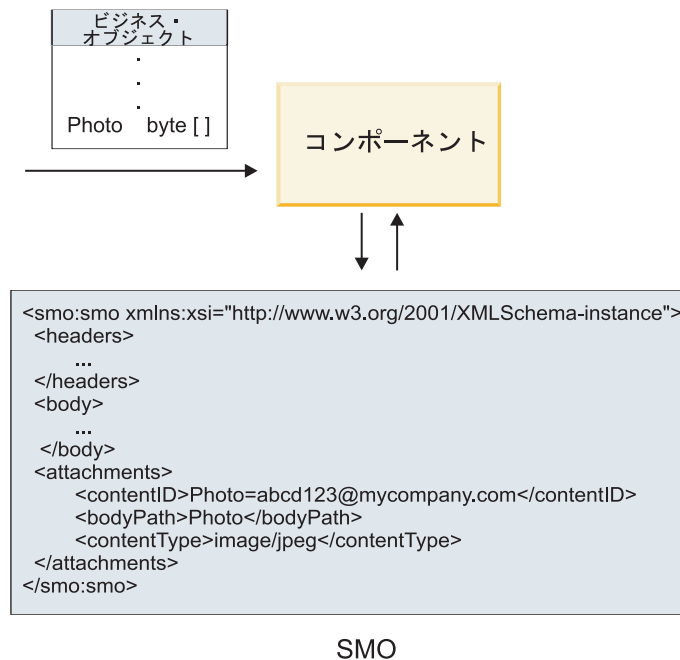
ビジネス・オブジェクト

.
.
.

Photo byte [ ]

コンポーネント

<smo:smo xmlns:xsi="http://www.w3.org/2001/XMLSchema-instance">
<headers>
...
</headers>
<body>
...
</body>
<attachments>
<contentID>Photo=abcd123@mycompany.com</contentID>
<bodyPath>Photo</bodyPath>
<contentType>image/jpeg</contentType>
</attachments>
</smo:smo>

SMO